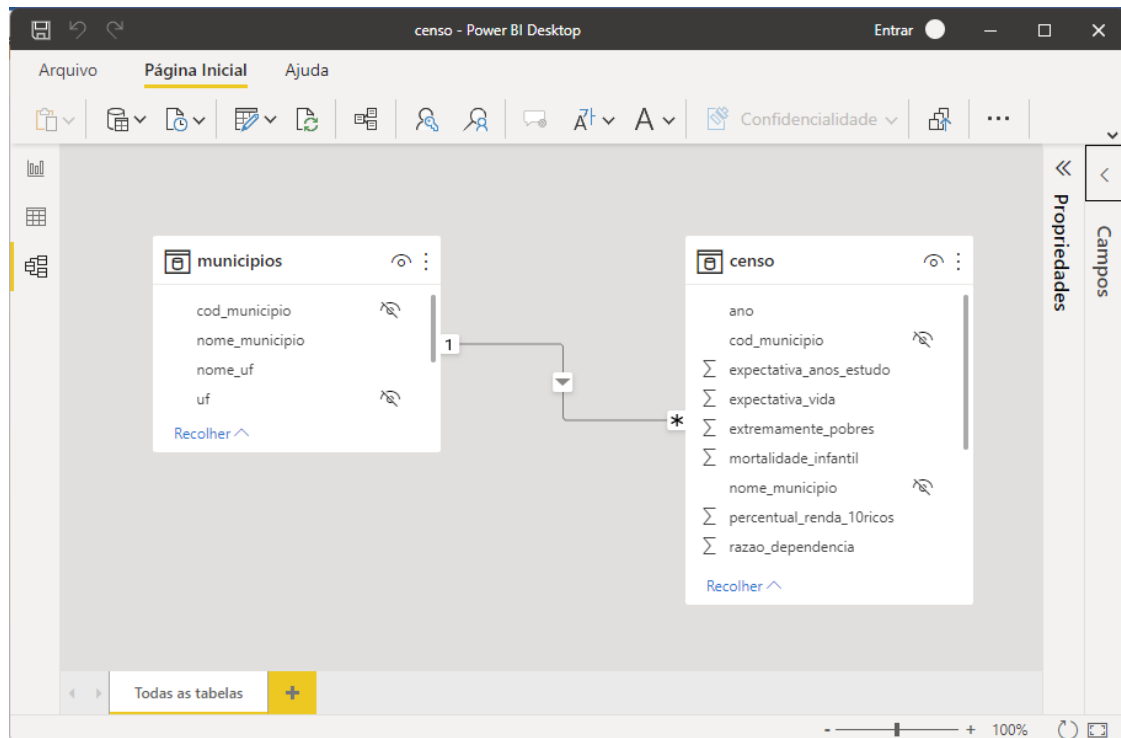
censo - Power BI Desktop

Entrar

Arquivo Página Inicial Ajuda

Confidencialidade

...

Propriedades

Campos

municipios

cod_municipio
nome_municipio
nome_uf
uf

Recolher

1

*

censo

ano
cod_municipio
∑ expectativa_anos_estudo
∑ expectativa_vida
∑ extremamente_pobres
∑ mortalidade_infantil
nome_municipio
∑ percentual_renda_10ricos
∑ razao_dependencia

Recolher

Todas as tabelas

+

- + 100%